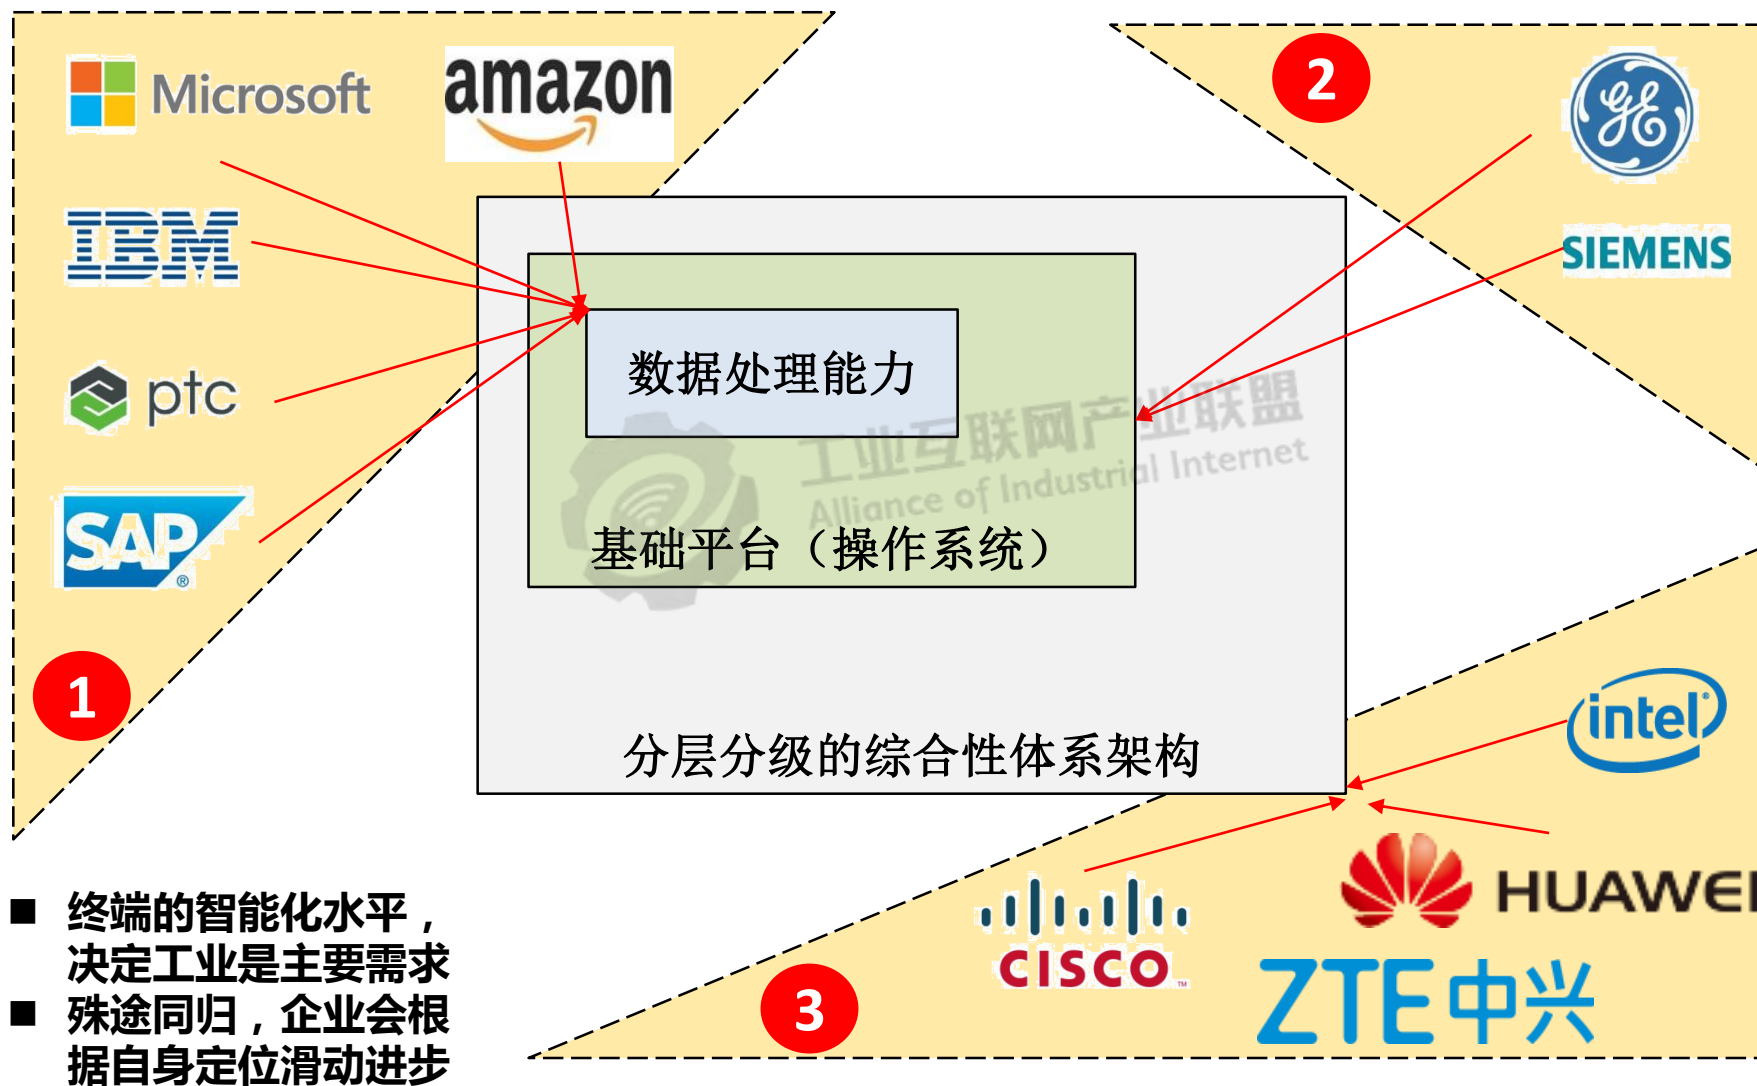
Microsoft

amazon

IBM

ptc

SAP

1

2

SIEMENS

数据处理能力

工业互联网产业联盟
Alliance of Industrial Internet

基础平台（操作系统）

分层分级的综合性体系架构

intel

CISCO

HUAWEI

ZTE中兴

3

■ 终端的智能化水平，决定工业是主要需求
■ 殊途同归，企业会根据自身定位滑动进步